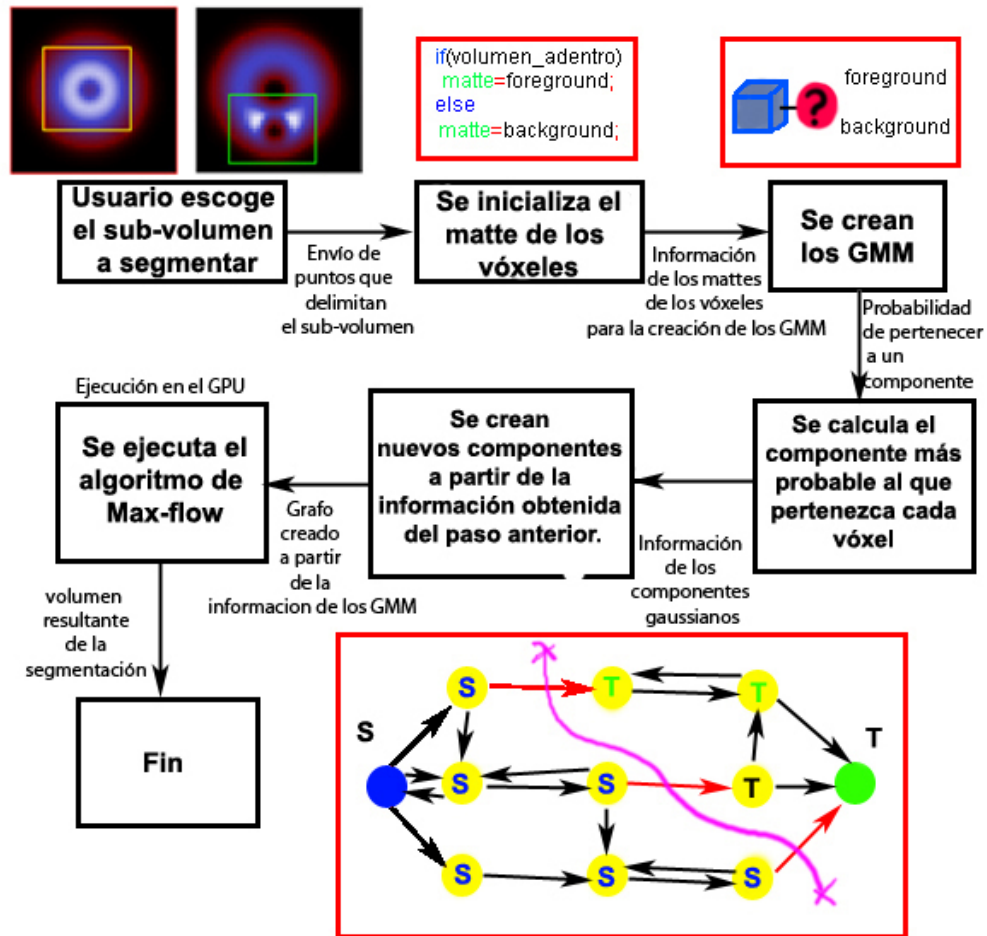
if(volumen_adentro)
matte=foreground;
else
matte=background;

foreground
background

Usuario escoge el sub-volumen a segmentar

Envío de puntos que delimitan el sub-volumen

Se inicializa el matte de los vóxeles

Información de los mattes de los vóxeles para la creación de los GMM

Se crean los GMM

Probabilidad de pertenecer a un componente

Se calcula el componente más probable al que pertenezca cada vóxel

Información de los componentes gaussianos

Se crean nuevos componentes a partir de la información obtenida del paso anterior.

Grafo creado a partir de la informacion de los GMM

Ejecución en el GPU

Se ejecuta el algoritmo de Max-flow

volumen resultante de la segmentación

Fin

S
S
T
T
T
S
S
T
S
S
S
S